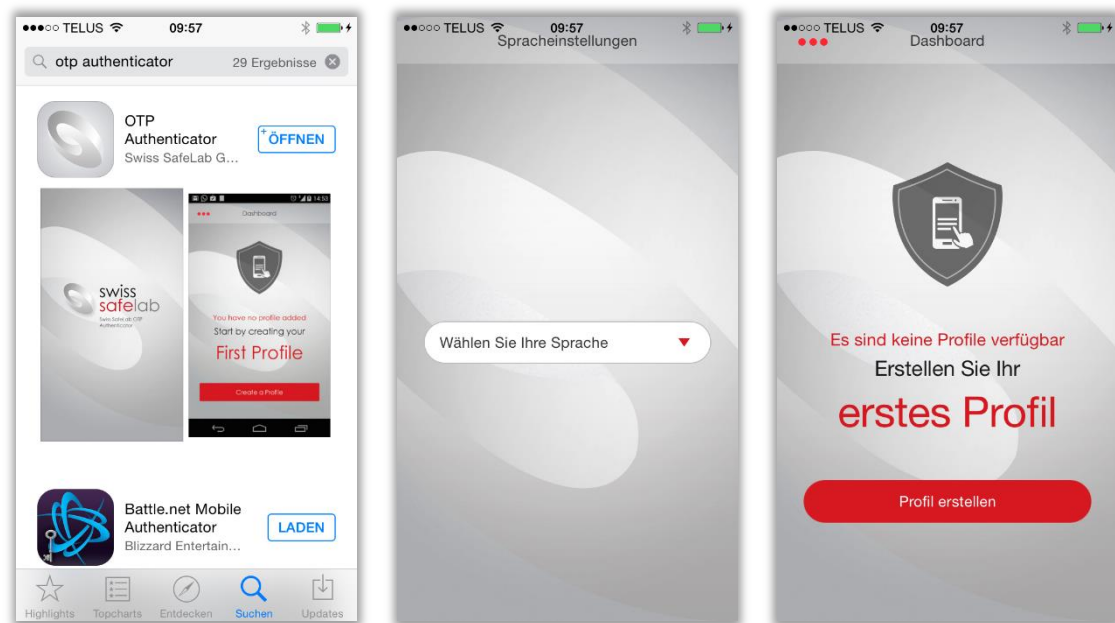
●●●○○ TELUS 09:57

otp authenticator 29 Ergebnisse

OTP Authenticator
Swiss SafeLab G...
ÖFFNEN

swiss safelab
Swiss SafeLab OTP Authenticator

14:53
Dashboard
You have no profile added
Start by creating your
First Profile
Create a Profile

Battle.net Mobile Authenticator
Blizzard Entertain...
LADEN

Highlights Topcharts Entdecken Suchen Updates

●●○○○ TELUS 09:57
Spracheinstellungen

Wählen Sie Ihre Sprache

●●○○○ TELUS 09:57
Dashboard

Es sind keine Profile verfügbar
Erstellen Sie Ihr
erstes Profil

Profil erstellen